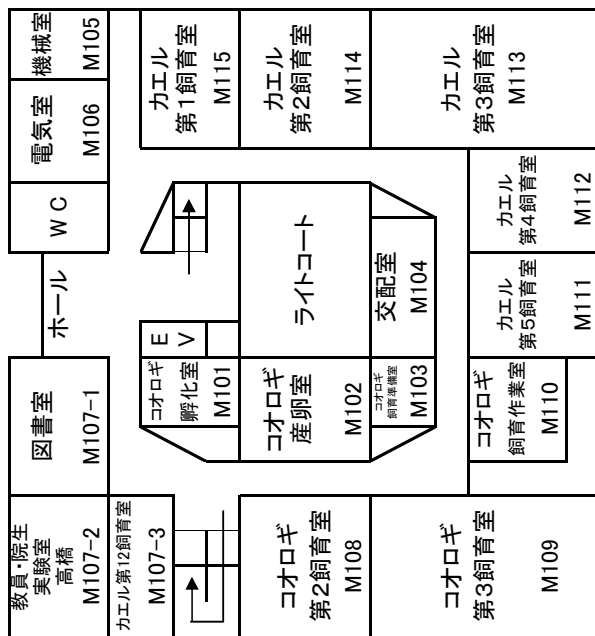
機械室
M105

電気室
M106

W C

ホール

図書室
M107-1

教員・院生
実験室
高橋
M107-2

カエル第12飼育室
M107-3

カエル
第1飼育室
M115

カエル
第2飼育室
M114

カエル
第3飼育室
M113

E
V

ライトコート

コオロギ
孵化室
M101

コオロギ
産卵室
M102

交配室
M104

コオロギ
飼育準備室
M103

カエル
第4飼育室
M112

カエル
第5飼育室
M111

コオロギ
飼育作業室
M110

コオロギ
第2飼育室
M108

コオロギ
第3飼育室
M109